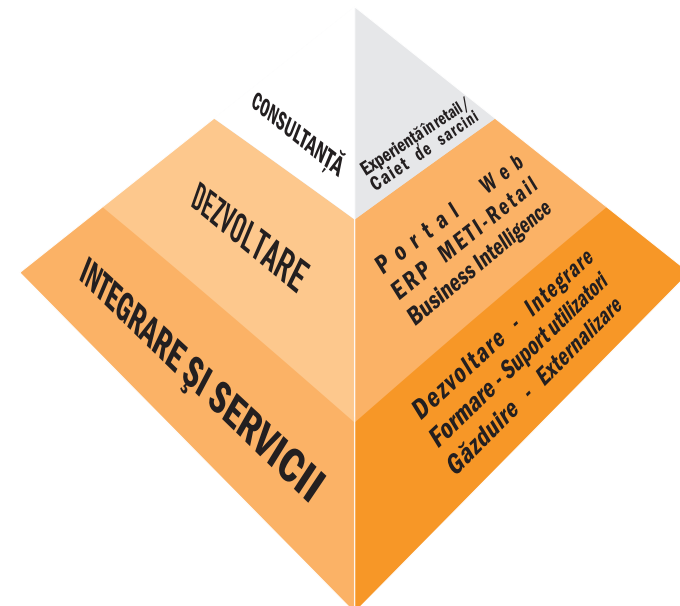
CONSULTANȚĂ

DEZVOLTARE

INTEGRARE ȘI SERVICII

Experiență în retail / Caiet de sarcini

Portal Web
ERP METI-Retail
Business Intelligence

Dezvoltare - Integrare
Formare - Suport utilizatori
Găzduire - Externalizare